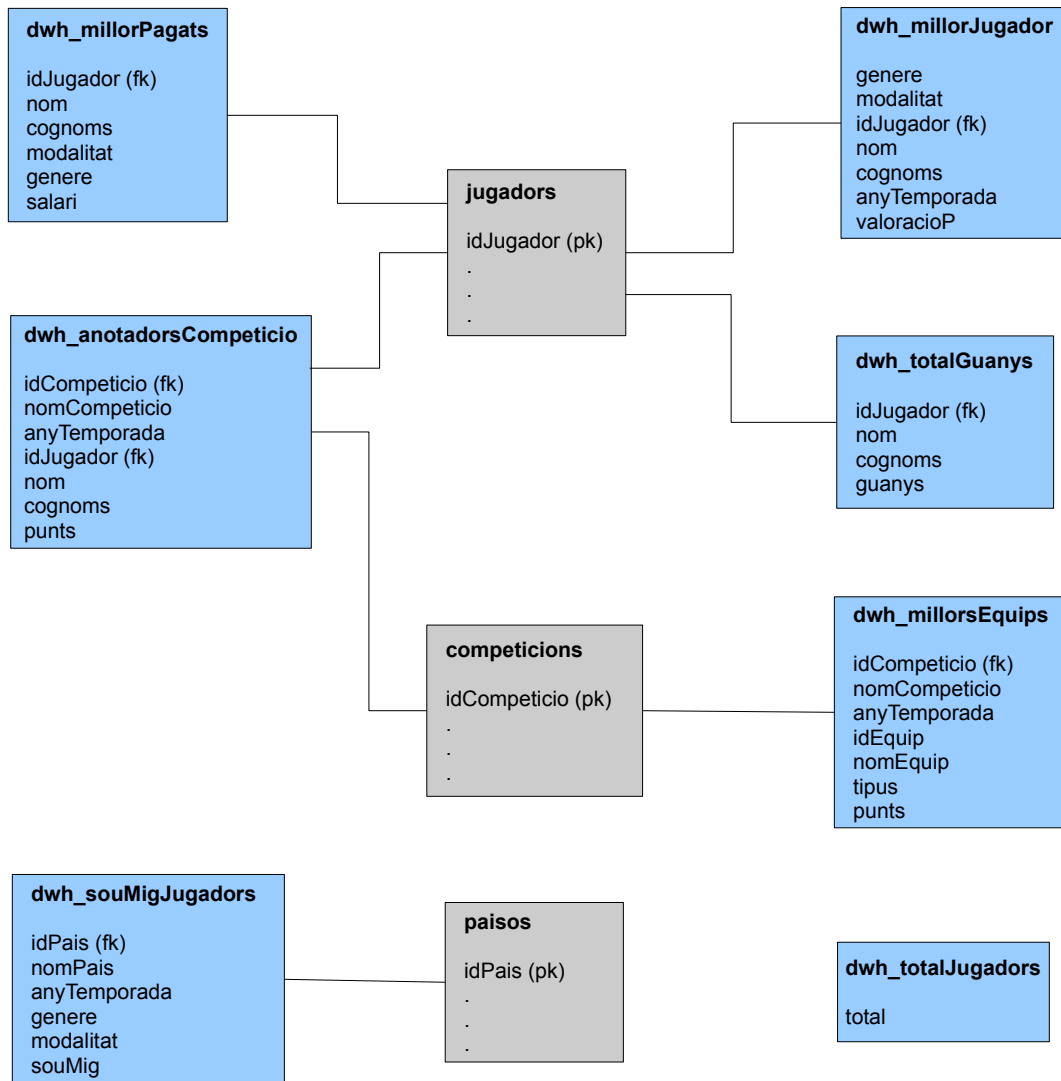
dwh_millorPagats

idJugador (fk)
nom
cognoms
modalitat
genere
salari

dwh_millorJugador

genere
modalitat
idJugador (fk)
nom
cognoms
anyTemporada
valoracioP

jugadors

idJugador (pk)
.
.
.

dwh_anotadorsCompeticio

idCompeticio (fk)
nomCompeticio
anyTemporada
idJugador (fk)
nom
cognoms
punts

dwh_totalGuanys

idJugador (fk)
nom
cognoms
guanys

competicions

idCompeticio (pk)
.
.
.

dwh_millorsEquips

idCompeticio (fk)
nomCompeticio
anyTemporada
idEquip
nomEquip
tipus
punts

dwh_souMigJugadors

idPais (fk)
nomPais
anyTemporada
genere
modalitat
souMig

paisos

idPais (pk)
.
.
.

dwh_totalJugadors

total